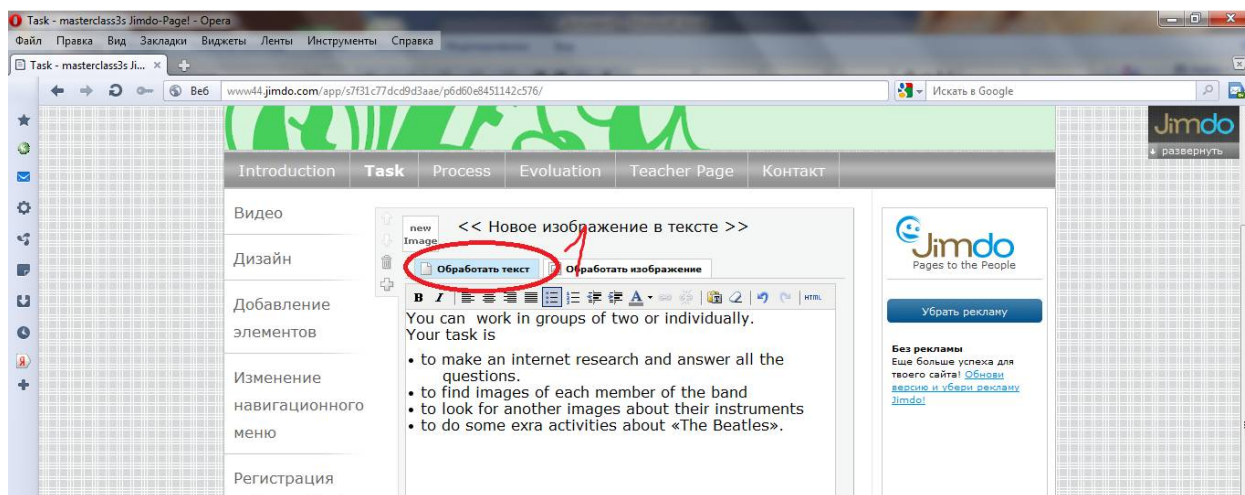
Task - masterclass3s Jimdo-Page! - Opera

Файл Правка Вид Закладки Виджеты Ленты Инструменты Справка

Task - masterclass3s Ji... ×

Веб www44.jimdo.com/app/s7f31c77dcd9d3aae/p6d60e8451142c576/

Искать в Google

Jimdo
развернуть

Introduction Task Process Evoluation Teacher Page Контакт

Видео

Дизайн

Добавление элементов

Изменение навигационного меню

Регистрация

new Image

<< Новое изображение в тексте >>

1

Обработать текст Обработать изображение

B I HTML

You can work in groups of two or individually.
Your task is

• to make an internet research and answer all the questions.
• to find images of each member of the band
• to look for another images about their instruments
• to do some exra activities about «The Beatles».

Jimdo
Pages to the People

Убрать рекламу

Без рекламы
Еще больше успеха для твоего сайта! Обнови версию и убери рекламу Jimdo!